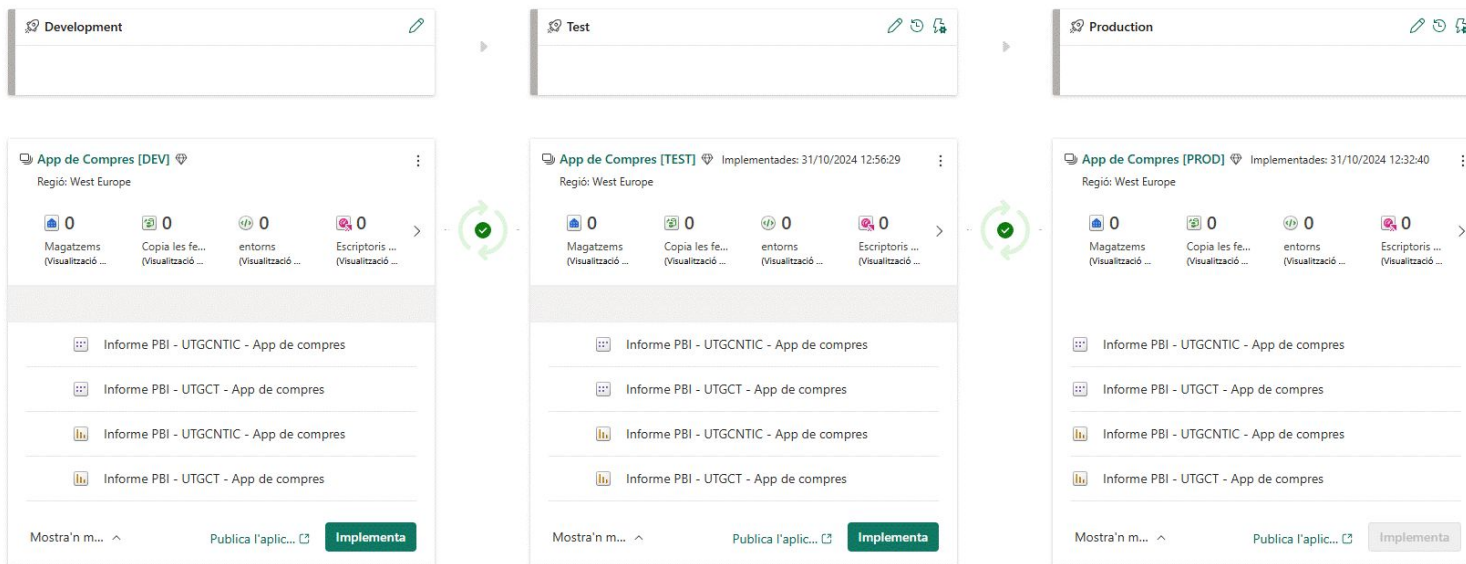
Development

Test

Production

App de Compres [DEV]
Regió: West Europe

0
Magatzems
(Visualització ...

0
Copia les fe...
(Visualització ...

0
entorns
(Visualització ...

0
Escriptoris ...
(Visualització ...

Informe PBI - UTGCNTIC - App de compres

Informe PBI - UTGCT - App de compres

Informe PBI - UTGCNTIC - App de compres

Informe PBI - UTGCT - App de compres

Mostra'n m...

Publica l'aplic...

Implementa

App de Compres [TEST]
Implementades: 31/10/2024 12:56:29
Regió: West Europe

0
Magatzems
(Visualització ...

0
Copia les fe...
(Visualització ...

0
entorns
(Visualització ...

0
Escriptoris ...
(Visualització ...

Informe PBI - UTGCNTIC - App de compres

Informe PBI - UTGCT - App de compres

Informe PBI - UTGCNTIC - App de compres

Informe PBI - UTGCT - App de compres

Mostra'n m...

Publica l'aplic...

Implementa

App de Compres [PROD]
Implementades: 31/10/2024 12:32:40
Regió: West Europe

0
Magatzems
(Visualització ...

0
Copia les fe...
(Visualització ...

0
entorns
(Visualització ...

0
Escriptoris ...
(Visualització ...

Informe PBI - UTGCNTIC - App de compres

Informe PBI - UTGCT - App de compres

Informe PBI - UTGCNTIC - App de compres

Informe PBI - UTGCT - App de compres

Mostra'n m...

Publica l'aplic...

Implementa